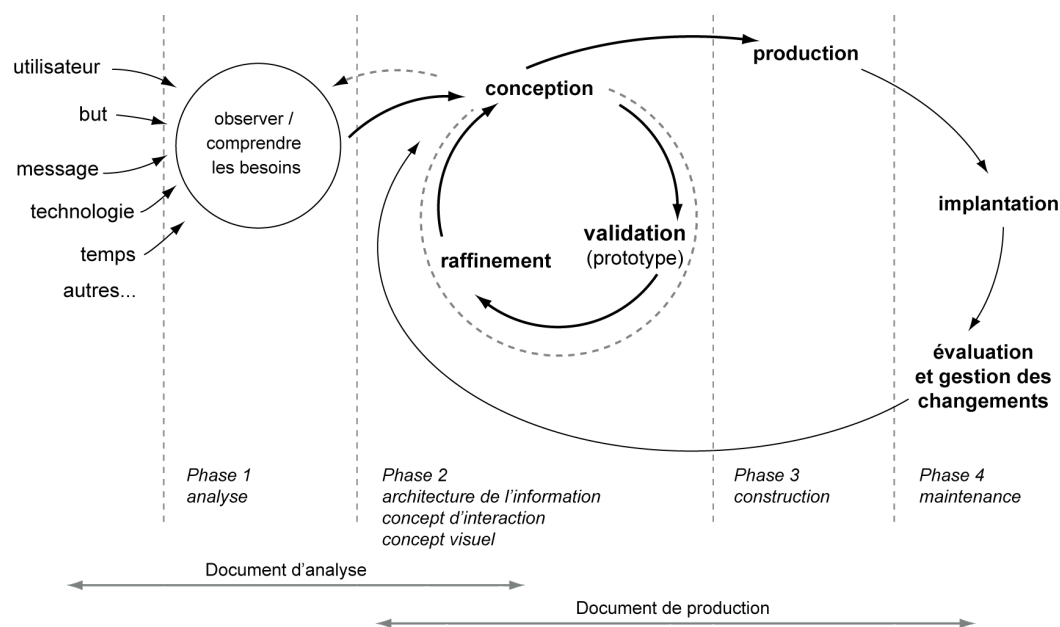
utilisateur
but
message
technologie
temps
autres...

observer / comprendre les besoins

conception
validation (prototype)
raffinement

production
implantation
évaluation et gestion des changements

Phase 1
analyse

Phase 2
architecture de l'information
concept d'interaction
concept visuel

Phase 3
construction

Phase 4
maintenance

Document d'analyse

Document de production